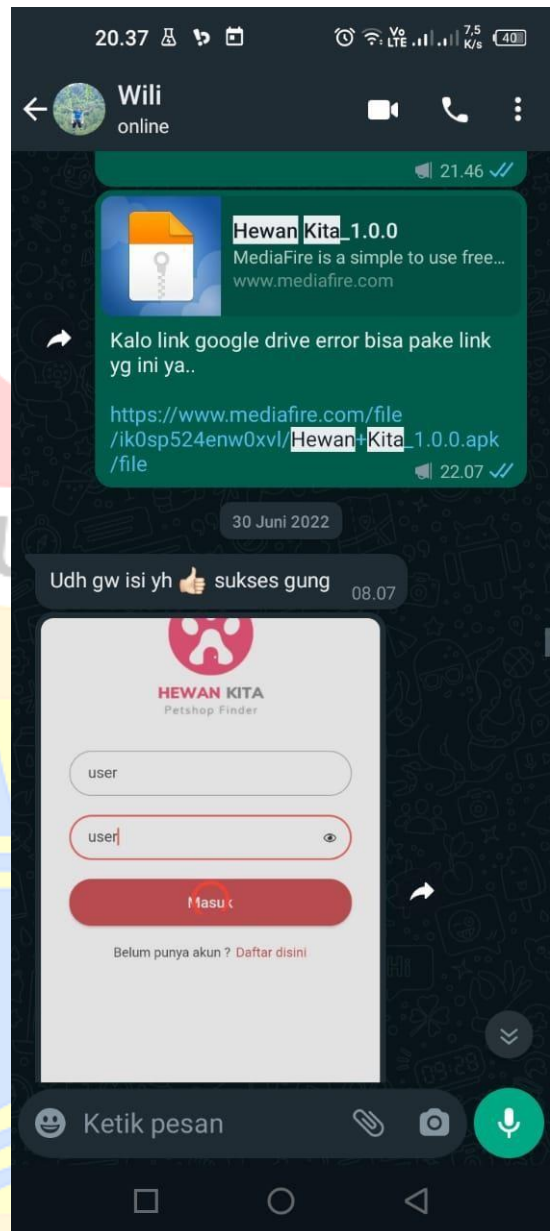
20.37 Vo LTE 7,5 K/s 40

Wili
online

21.46

Hewan Kita_1.0.0
MediaFire is a simple to use free...
www.mediafire.com

Kalo link google drive error bisa pake link yg ini ya..

https://www.mediafire.com/file/ik0sp524enw0xvl/Hewan+Kita_1.0.0.apk/file
22.07

30 Juni 2022

Udh gw isi yh 👍 sukses gung 08.07

HEWAN KITA
Petshop Finder

user

user

Masuk

Belum punya akun ? Daftar disini

Ketik pesan